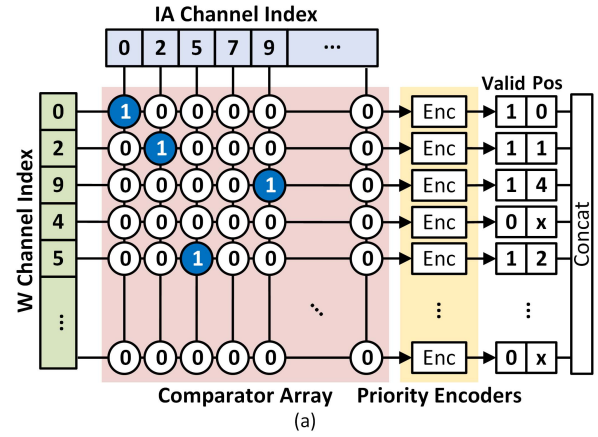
IA Channel Index

0 2 5 7 9 ⋯

W Channel Index

0
2
9
4
5
⋮

1 0 0 0 0 0
0 1 0 0 0 0
0 0 0 0 1 0
0 0 0 0 0 0
0 0 1 0 0 0
⋱
0 0 0 0 0 0

Enc
Enc
Enc
Enc
Enc
⋮
Enc

Valid Pos
1 0
1 1
1 4
0 x
1 2
⋮
0 x

Concat

Comparator Array
Priority Encoders
(a)